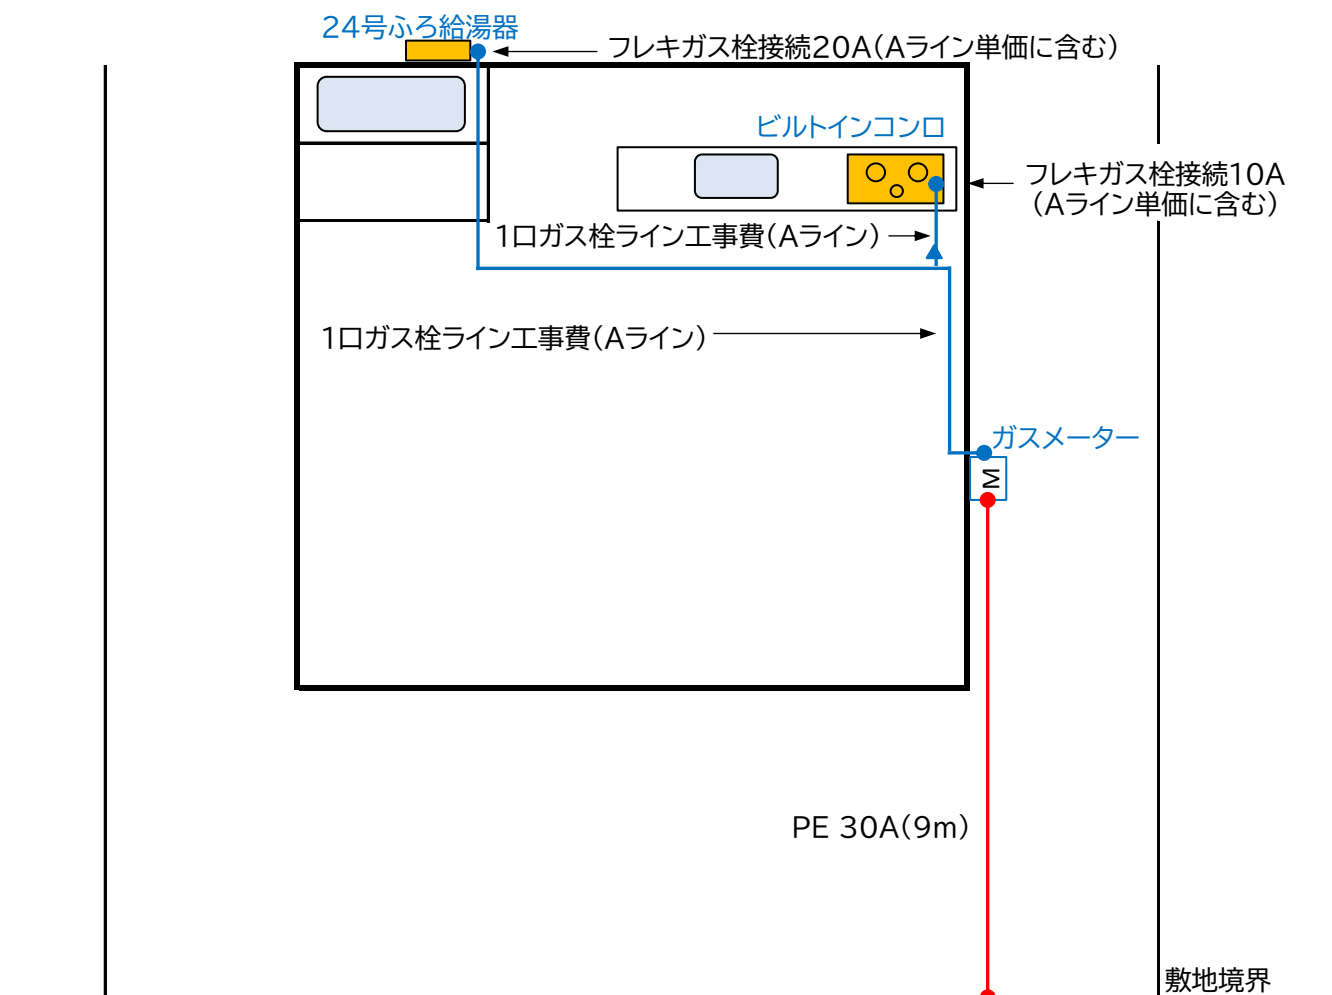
24号ふろ給湯器

フレキガス栓接続20A(Aライン単価に含む)

ビルトインコンロ

フレキガス栓接続10A
(Aライン単価に含む)

1口ガス栓ライン工事費(Aライン)

1口ガス栓ライン工事費(Aライン)

ガスメーター

M

PE 30A(9m)

敷地境界